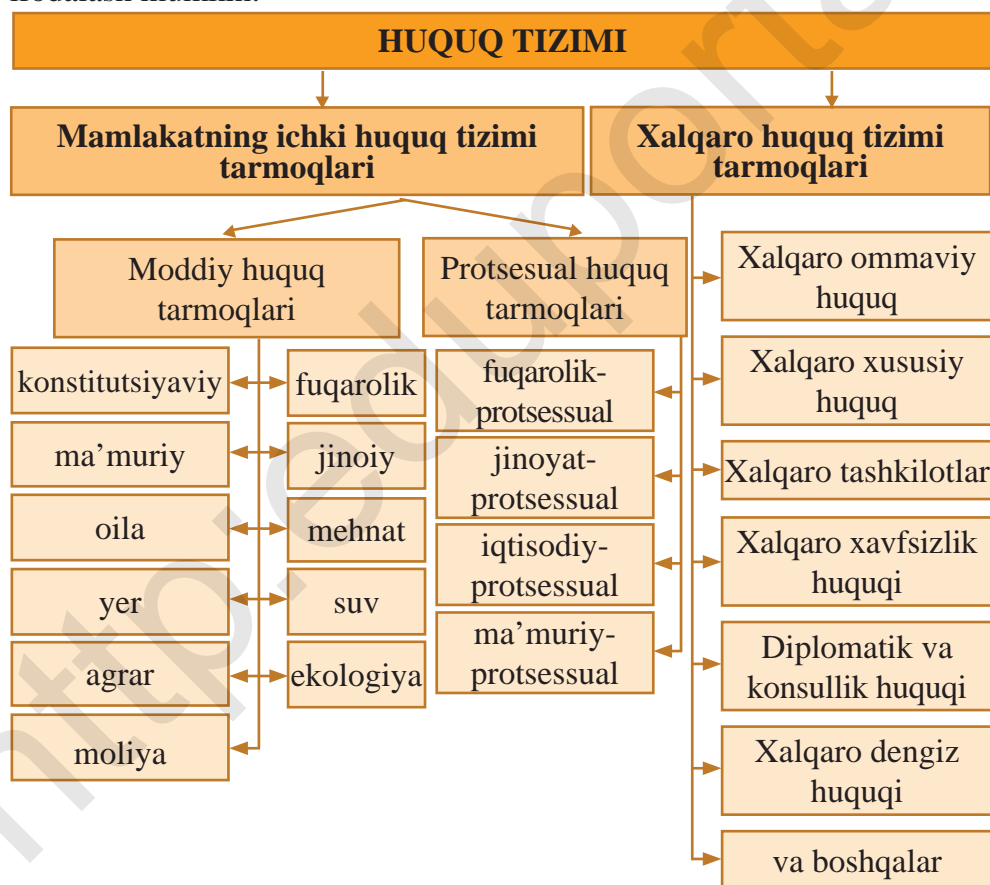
HUQUQ TIZIMI

Mamlakatning ichki huquq tizimi tarmoqlari

Xalqaro huquq tizimi tarmoqlari

Moddiy huquq tarmoqlari

Protsesual huquq tarmoqlari

konstitutsiyaviy

fuqarolik

ma’muriy

jinoiy

oila

mehnat

yer

suv

agrar

ekologiya

moliya

fuqarolik-protsessual

jinoyat-protsessual

iqtisodiy-protsessual

ma’muriy-protsessual

Xalqaro ommaviy huquq

Xalqaro xususiy huquq

Xalqaro tashkilotlar

Xalqaro xavfsizlik huquqi

Diplomatik va konsullik huquqi

Xalqaro dengiz huquqi

va boshqalar